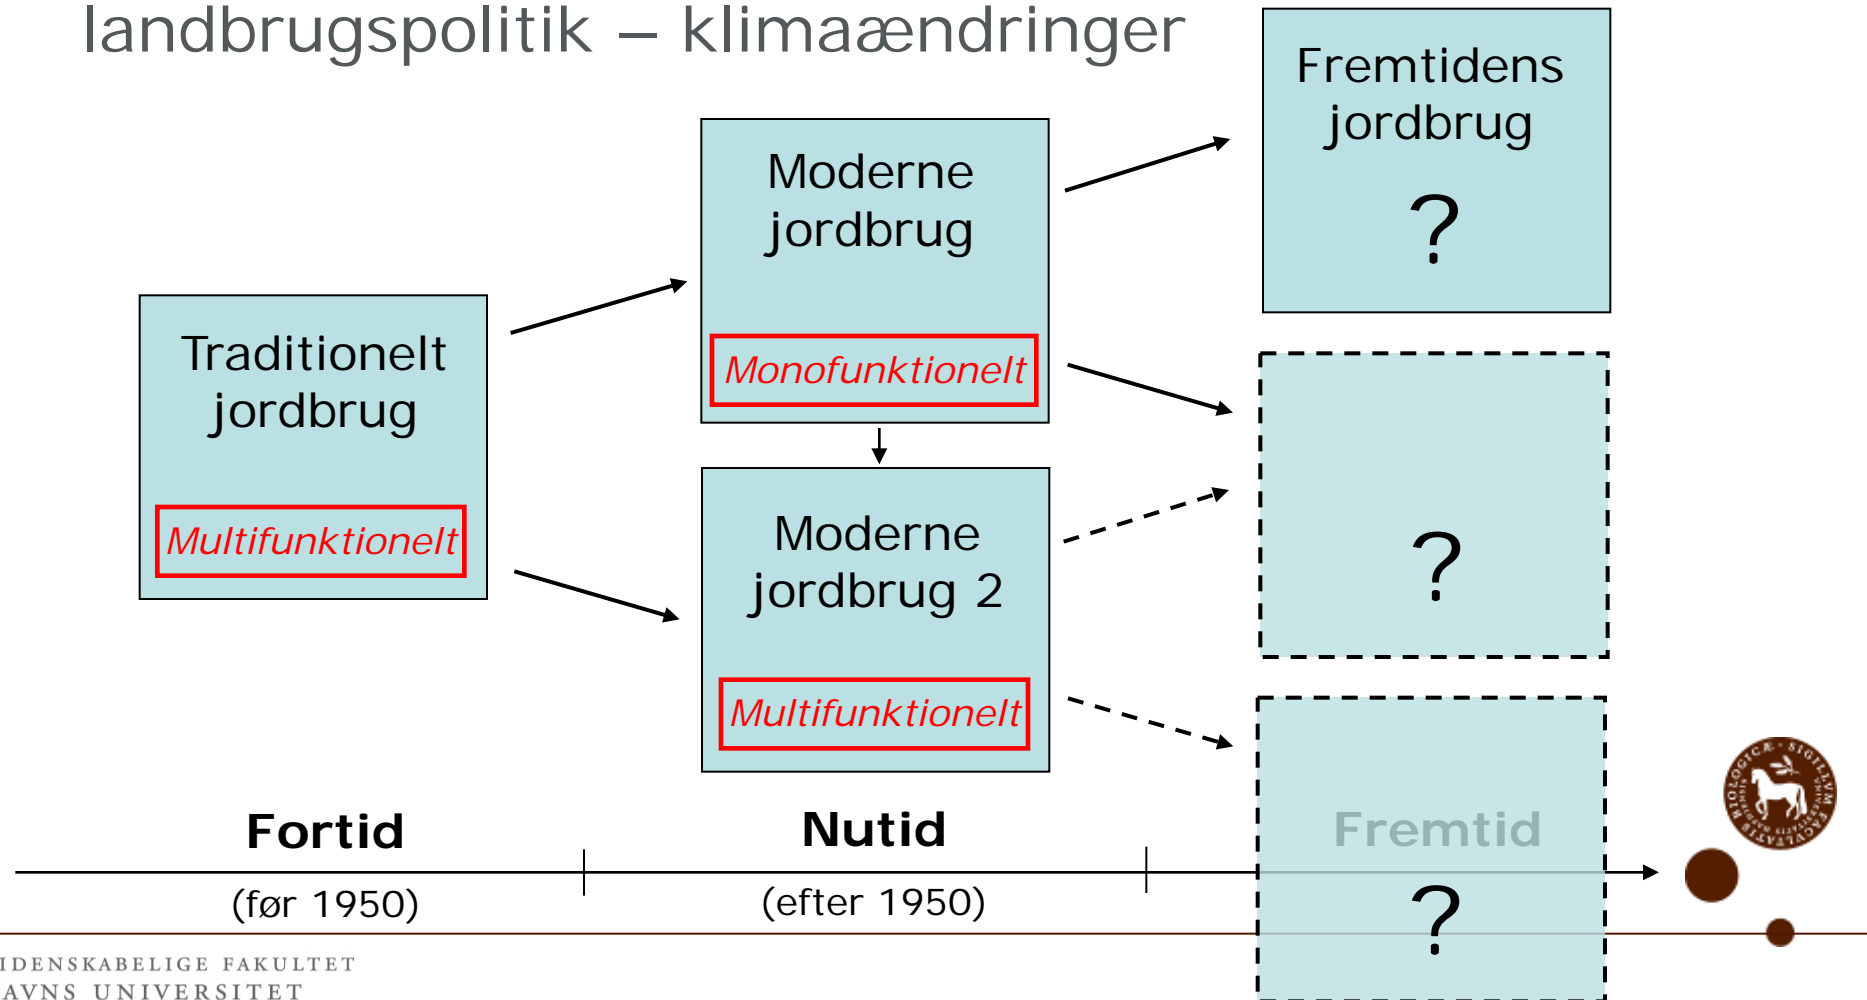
landbrugspolitik – klimaændringer

Traditionelt jordbrug

Multifunktionelt

Moderne jordbrug

Monofunktionelt

Moderne jordbrug 2

Multifunktionelt

Fremtidens jordbrug

?

?

?

Fortid

(før 1950)

Nutid

(efter 1950)

Fremtid

IDENSKABELIGE FAKULTET
AVNS UNIVERSITET